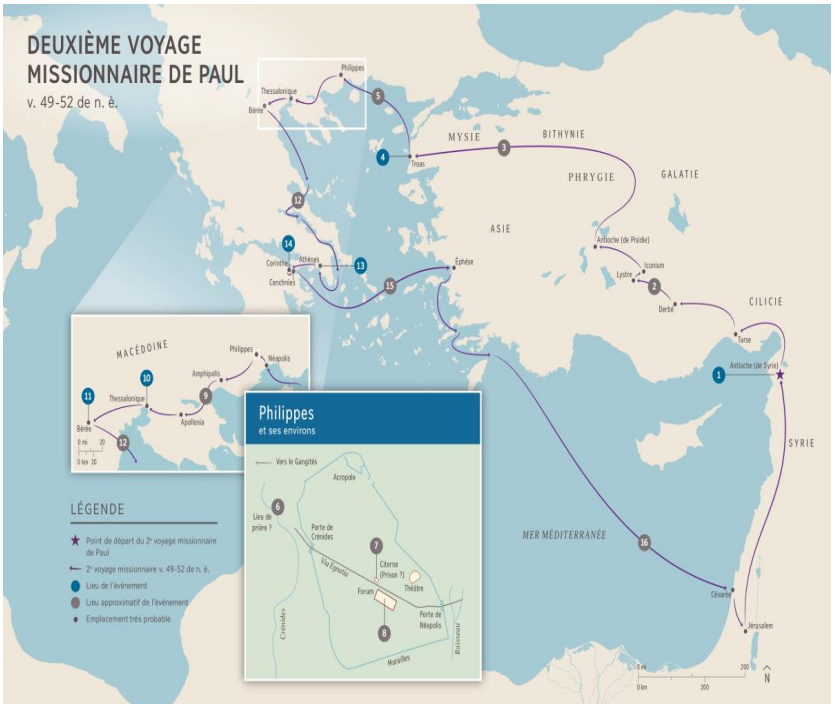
DEUXIÈME VOYAGE MISSIONNAIRE DE PAUL
v. 49-52 de n. è.

Philippes
Thessalonique
Bérée
5
MYSIE
BITHYNIE
4
Troas
3
PHRYGIE
GALATIE
ASIE
Antioche (de Pisidie)
Iconium
Lystre
2
Derbé
CILICIE
Tarse
1
Antioche (de Syrie)
12
14
Corinthe
Athènes
13
Cenchrées
15
Éphèse

MACÉDOINE
Philippes
Néapolis
Amphipolis
10
Thessalonique
9
11
Apollonia
Bérée
12
0 mi 20
0 km 20

Philippes
et ses environs
Vers le Gangitès
Acropole
6
Lieu de prière ?
Porte de Crénides
7
Citerne (Prison ?)
Théâtre
Via Egnatia
Forum
Crénides
8
Porte de Néapolis
Ruisseau
Murailles

SYRIE
MER MÉDITERRANÉE
16
Césarée
Jérusalem

LÉGENDE
Point de départ du 2e voyage missionnaire de Paul
2e voyage missionnaire v. 49-52 de n. è.
Lieu de l'événement
Lieu approximatif de l'événement
Emplacement très probable

0 mi 200
0 km 200
N